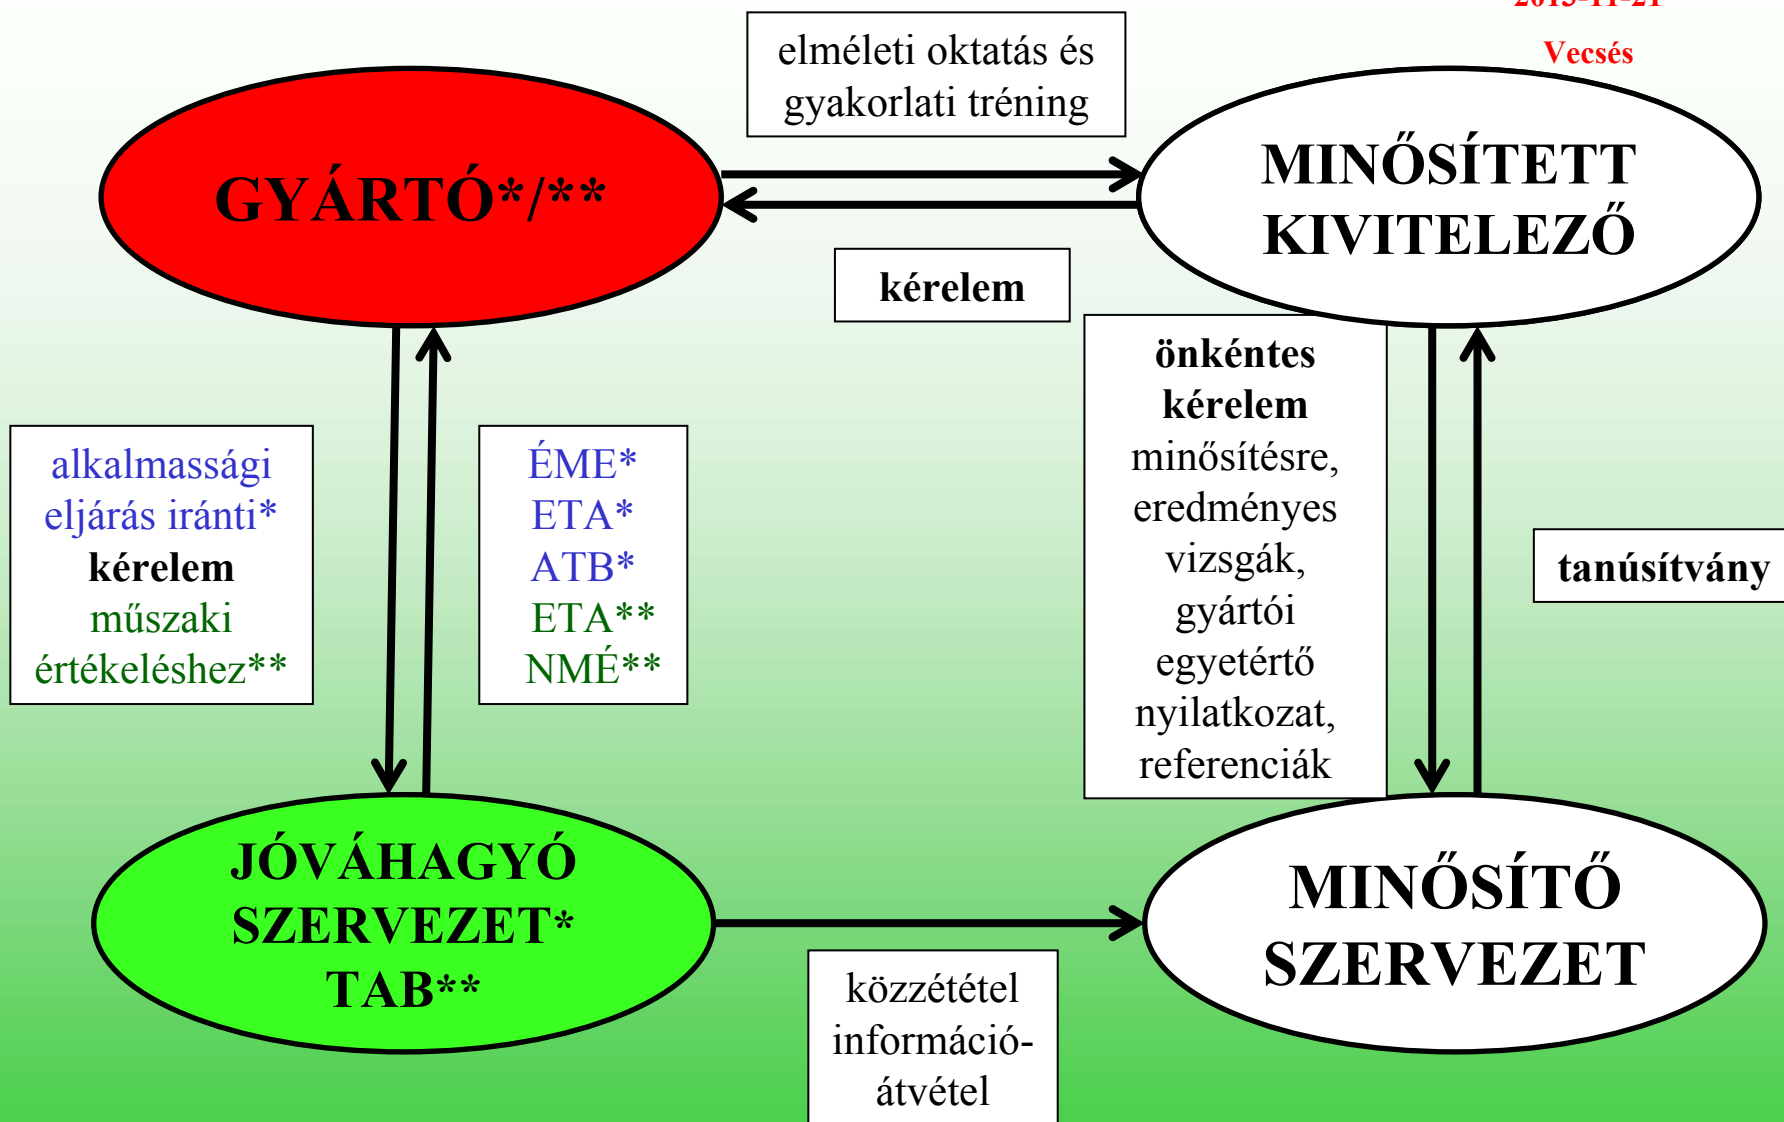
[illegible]

Vecsés

elméleti oktatás és gyakorlati tréning

GYÁRTÓ*/**

MINŐSÍTETT KIVITELEZŐ

kérelem

önkéntes kérelem minősítésre, eredményes vizsgák, gyártói egyetértő nyilatkozat, referenciák

alkalmassági eljárás iránti* kérelem műszaki értékeléshez**

ÉME*
ETA*
ATB*
ETA**
NMÉ**

tanúsítvány

JÓVÁHAGYÓ SZERVEZET* TAB**

MINŐSÍTŐ SZERVEZET

közzététel információátvétel